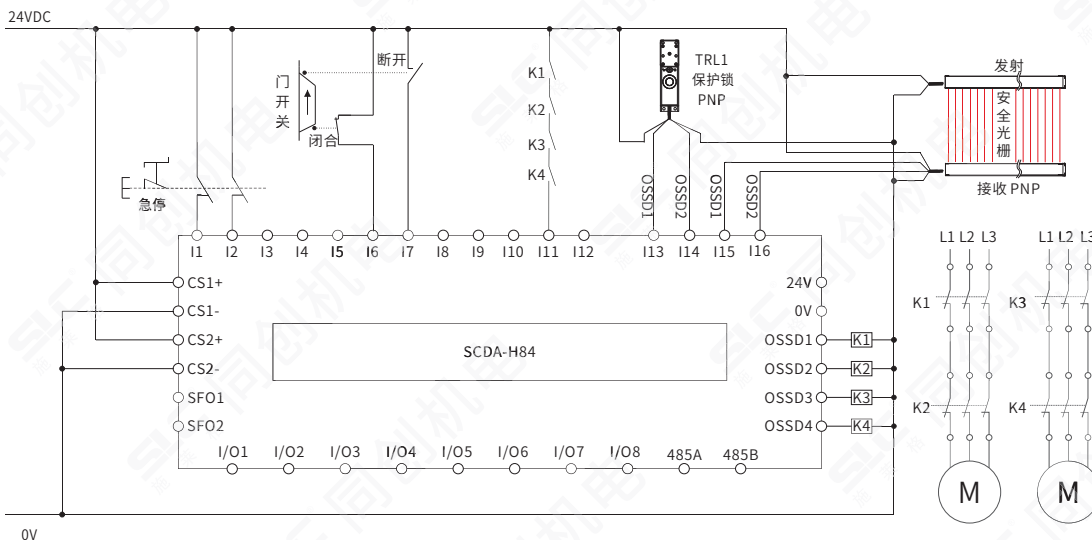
24VDC

门
开
关

断开

闭合

急停

K1

K2

K3

K4

TRL1
保护锁
PNP

OSSD1 OSSD2 OSSD1 OSSD2

发射

安
全
光
栅

接收 PNP

I1 I2 I3 I4 I5 I6 I7 I8 I9 I10 I11 I12 I13 I14 I15 I16

CS1+
CS1-
CS2+
CS2-
SFO1
SFO2

SCDA-H84

24V
0V
OSSD1 K1
OSSD2 K2
OSSD3 K3
OSSD4 K4

I/O1 I/O2 I/O3 I/O4 I/O5 I/O6 I/O7 I/O8 485A 485B

L1 L2 L3

K1

K2

M

L1 L2 L3

K3

K4

M

0V